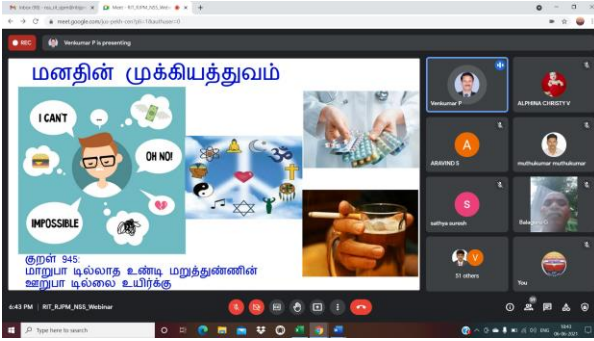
Inbox (99) - ma_id_g@... | Meet - RIT_RJPM_NSS_Web... | +

meet.google.com/...

REC   Venkumar P is presenting

மனதின் முக்கியத்துவம்

I CAN'T

OH NO!

IMPOSSIBLE

குறள் 945:
மாறுபா டில்லாத உண்டி மறுத்துண்ணின்
ஊறுபா டில்லை உயிர்க்கு

Venkumar P

ALPHINA CHRISTY V

A

ARAVIND S

muthukumar muthukumar

S

sathya suresh

Balaganesh

V

51 others

You

6:43 PM | RIT_RJPM_NSS_Webinar

Type here to search

ENG

06-06-2021